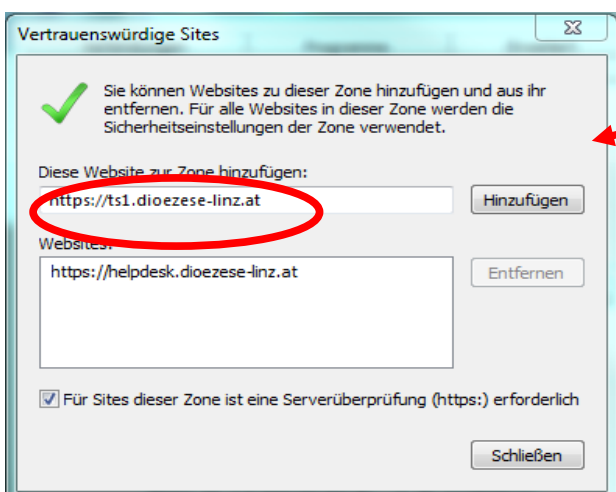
Vertrauenswürdige Sites

Sie können Websites zu dieser Zone hinzufügen und aus ihr entfernen. Für alle Websites in dieser Zone werden die Sicherheitseinstellungen der Zone verwendet.

Diese Website zur Zone hinzufügen:

https://ts1.dioezese-linz.at

Hinzufügen

Websites:

https://helpdesk.dioezese-linz.at

Entfernen

Für Sites dieser Zone ist eine Serverüberprüfung (https:) erforderlich

Schließen